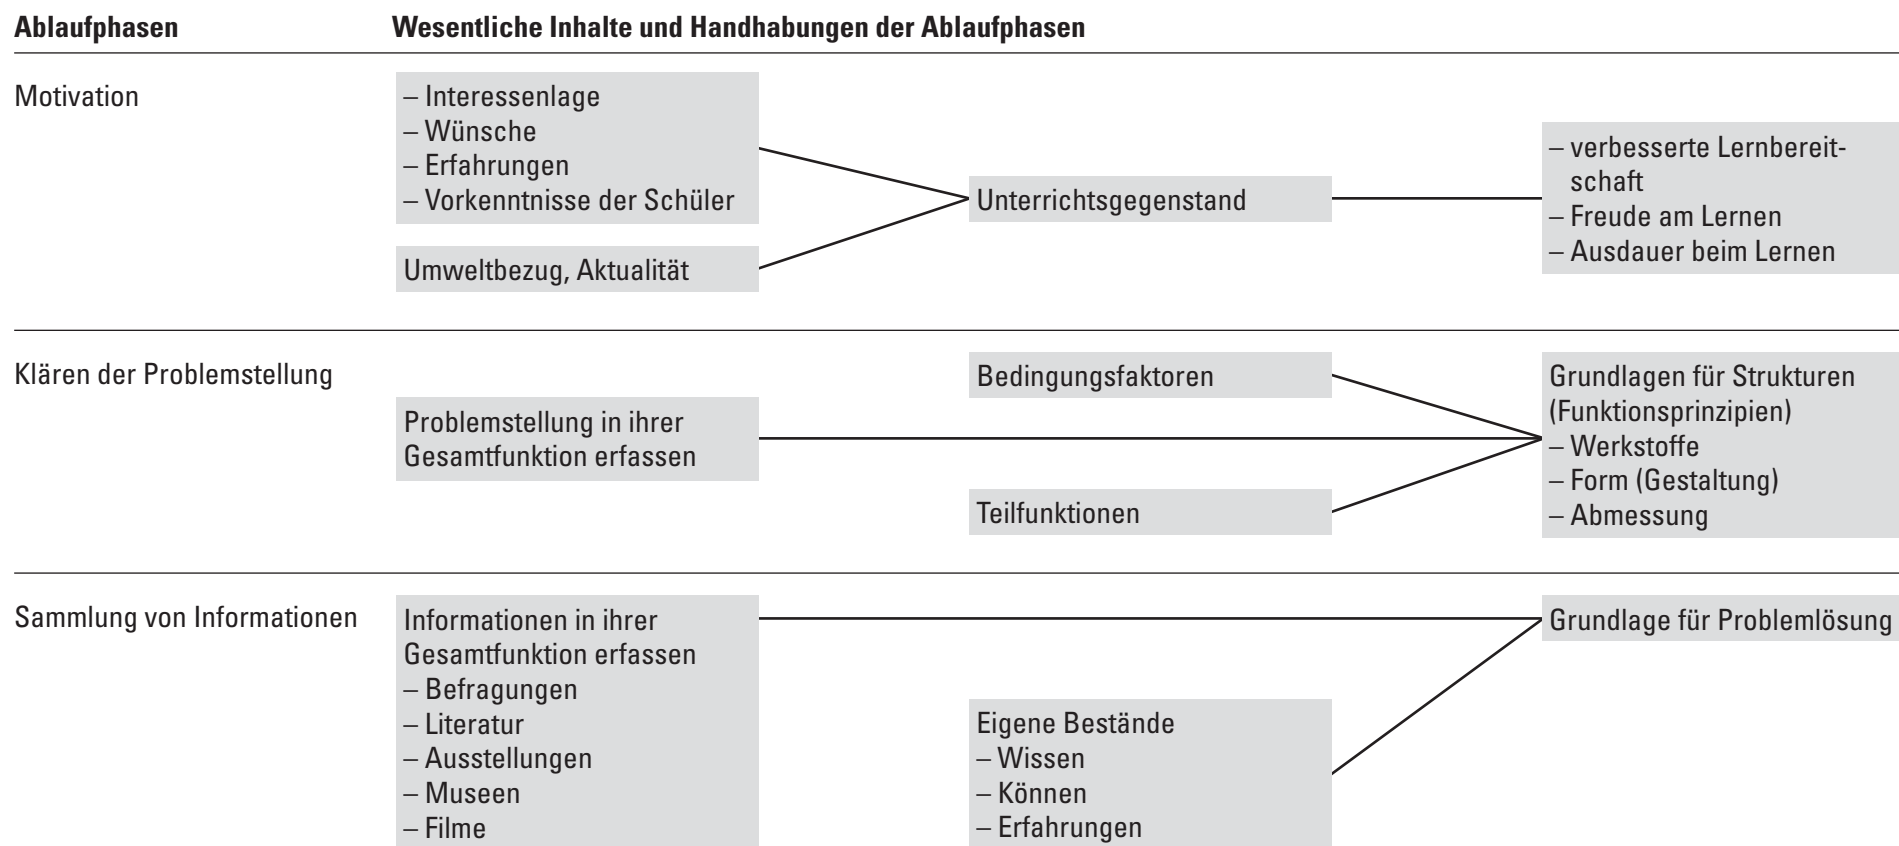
Ablaufphasen

Wesentliche Inhalte und Handhabungen der Ablaufphasen

Motivation

– Interessenlage
– Wünsche
– Erfahrungen
– Vorkenntnisse der Schüler

Umweltbezug, Aktualität

Unterrichtsgegenstand

– verbesserte Lernbereitschaft
– Freude am Lernen
– Ausdauer beim Lernen

Klären der Problemstellung

Problemstellung in ihrer Gesamtfunktion erfassen

Bedingungsfaktoren

Teilfunktionen

Grundlagen für Strukturen (Funktionsprinzipien)
– Werkstoffe
– Form (Gestaltung)
– Abmessung

Sammlung von Informationen

Informationen in ihrer Gesamtfunktion erfassen
– Befragungen
– Literatur
– Ausstellungen
– Museen
– Filme

Eigene Bestände
– Wissen
– Können
– Erfahrungen

Grundlage für Problemlösung